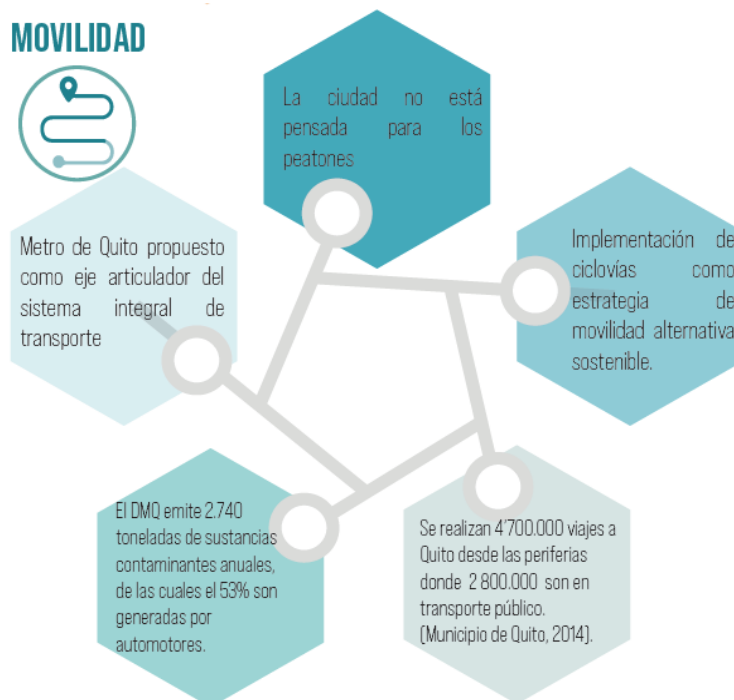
MOVILIDAD

La ciudad no está pensada para los peatones

Implementación de ciclovías como estrategia de movilidad alternativa sostenible.

Metro de Quito propuesto como eje articulador del sistema integral de transporte

El DMQ emite 2.740 toneladas de sustancias contaminantes anuales, de las cuales el 53% son generadas por automotores.

Se realizan 4'700.000 viajes a Quito desde las periferias donde 2 800.000 son en transporte público. (Municipio de Quito, 2014).